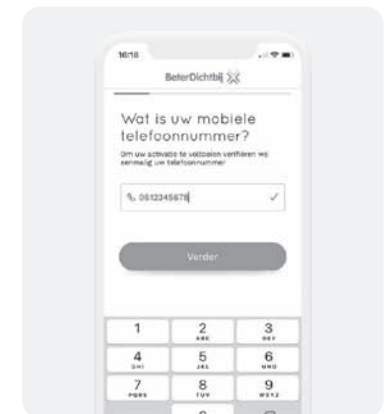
16:18

BeterDichtbij

Wat is uw mobiele telefoonnummer?

Om uw activatie te voltooien verifiëren we eenmalig uw telefoonnummer

0612345678

Verder

1
2 ABC
3 DEF
4 GHI
5 JKL
6 MNO
7 PQRS
8 TUV
9 WXYZ
0